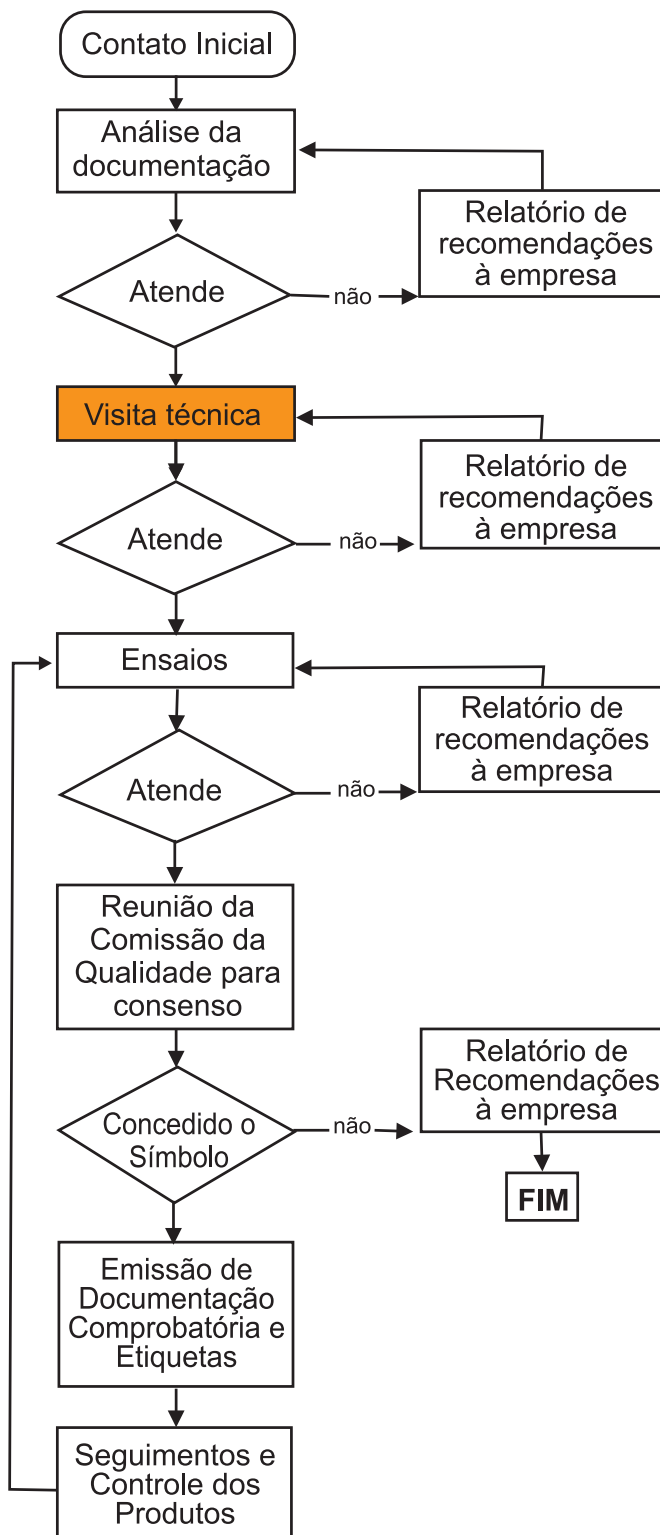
Contato Inicial

Análise da documentação

Relatório de recomendações à empresa

Atende

não

Visita técnica

Relatório de recomendações à empresa

Atende

não

Ensaios

Relatório de recomendações à empresa

Atende

não

Reunião da Comissão da Qualidade para consenso

Relatório de Recomendações à empresa

Concedido o Símbolo

não

FIM

Emissão de Documentação Comprobatória e Etiquetas

Seguimentos e Controle dos Produtos